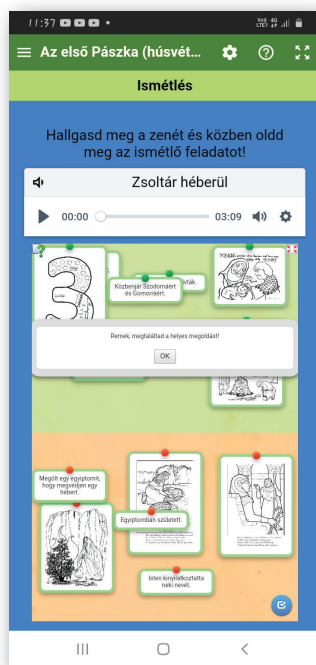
11:37

Az első Páska (húsvét...

Ismétlés

Hallgasd meg a zenét és közben oldd meg az ismétlő feladatot!

Zsoltár héberül

00:00 03:09

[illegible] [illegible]vták.

Közbenjár Szodomáért és Gomoráért.

Remek, megtaláltad a helyes megoldást!

OK

Megölt egy egyiptomit, hogy megvédjen egy hébert.

Egyiptomban született.

Isten kinyilatkoztatta neki nevét.